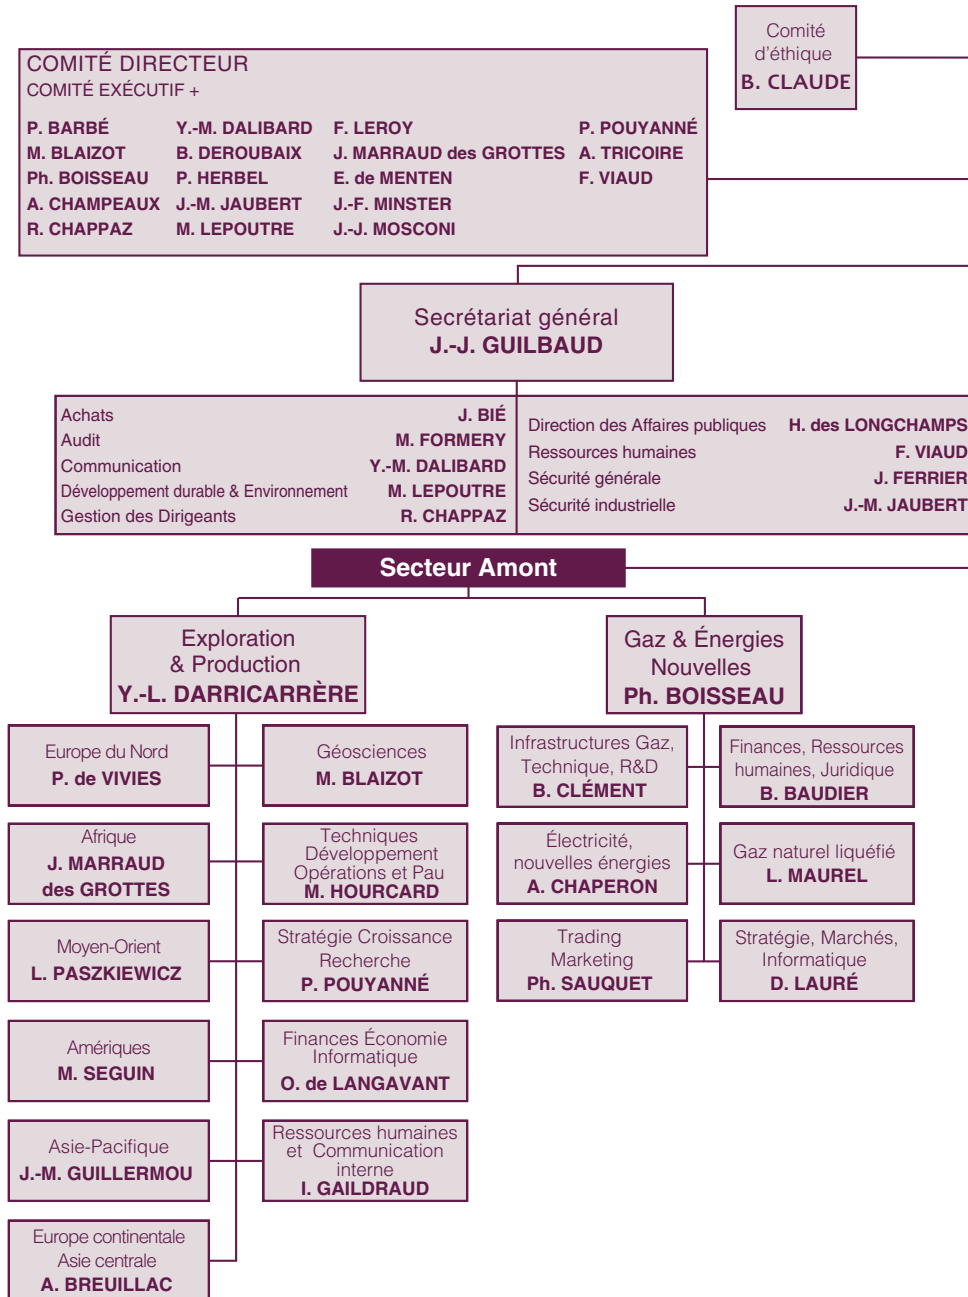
Comité d'éthique
B. CLAUDE

COMITÉ DIRECTEUR
COMITÉ EXÉCUTIF +

P. BARBÉ
M. BLAIZOT
Ph. BOISSEAU
A. CHAMPEAUX
R. CHAPPAZ

Y.-M. DALIBARD
B. DEROUBAIX
P. HERBEL
J.-M. JAUBERT
M. LEPOUTRE

F. LEROY
J. MARRAUD des GROTTES
E. de MENTEN
J.-F. MINSTER
J.-J. MOSCONI

P. POUYANNÉ
A. TRICOIRE
F. VIAUD

Secrétariat général
J.-J. GUILBAUD

| Achats | J. BIÉ |
|---|---|
| Audit | M. FORMERY |
| Communication | Y.-M. DALIBARD |
| Développement durable & Environnement | M. LEPOUTRE |
| Gestion des Dirigeants | R. CHAPPAZ |

| Direction des Affaires publiques | H. des LONGCHAMPS |
|---|---|
| Ressources humaines | F. VIAUD |
| Sécurité générale | J. FERRIER |
| Sécurité industrielle | J.-M. JAUBERT |

Secteur Amont

Exploration & Production
Y.-L. DARRICARRÈRE

Europe du Nord
P. de VIVIES

Géosciences
M. BLAIZOT

Afrique
J. MARRAUD des GROTTES

Techniques Développement Opérations et Pau
M. HOURCARD

Moyen-Orient
L. PASZKIEWICZ

Stratégie Croissance Recherche
P. POUYANNÉ

Amériques
M. SEGUIN

Finances Économie Informatique
O. de LANGAVANT

Asie-Pacifique
J.-M. GUILLERMOU

Ressources humaines et Communication interne
I. GAILDRAUD

Europe continentale Asie centrale
A. BREUILLAC

Gaz & Énergies Nouvelles
Ph. BOISSEAU

Infrastructures Gaz, Technique, R&D
B. CLÉMENT

Finances, Ressources humaines, Juridique
B. BAUDIER

Électricité, nouvelles énergies
A. CHAPERON

Gaz naturel liquéfié
L. MAUREL

Trading Marketing
Ph. SAUQUET

Stratégie, Marchés, Informatique
D. LAURÉ